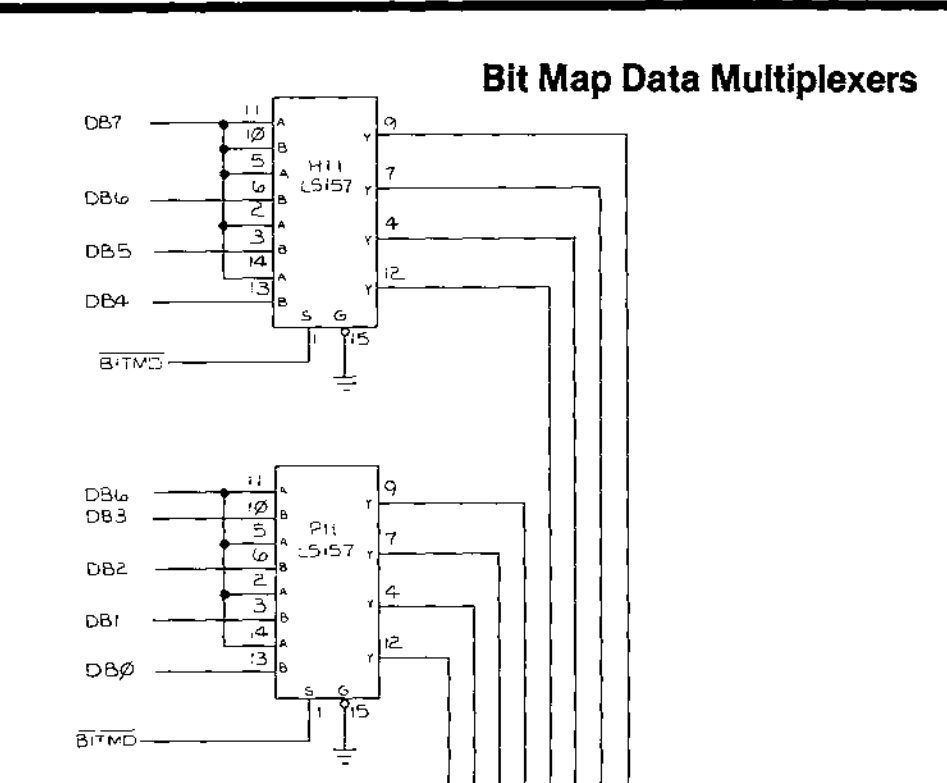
Bit Map Data Multiplexers

DB7
DB6
DB5
DB4
$\overline{BITMD}$

11
10
5
6
2
3
14
13
A
B
A
B
A
B
A
B
H11
LS157
S
G
1
15
9
7
4
12
Y
Y
Y
Y

DB6
DB3
DB2
DB1
DB0
$\overline{BITMD}$

11
10
5
6
2
3
14
13
A
B
A
B
A
B
A
B
P11
LS157
S
G
1
15
9
7
4
12
Y
Y
Y
Y